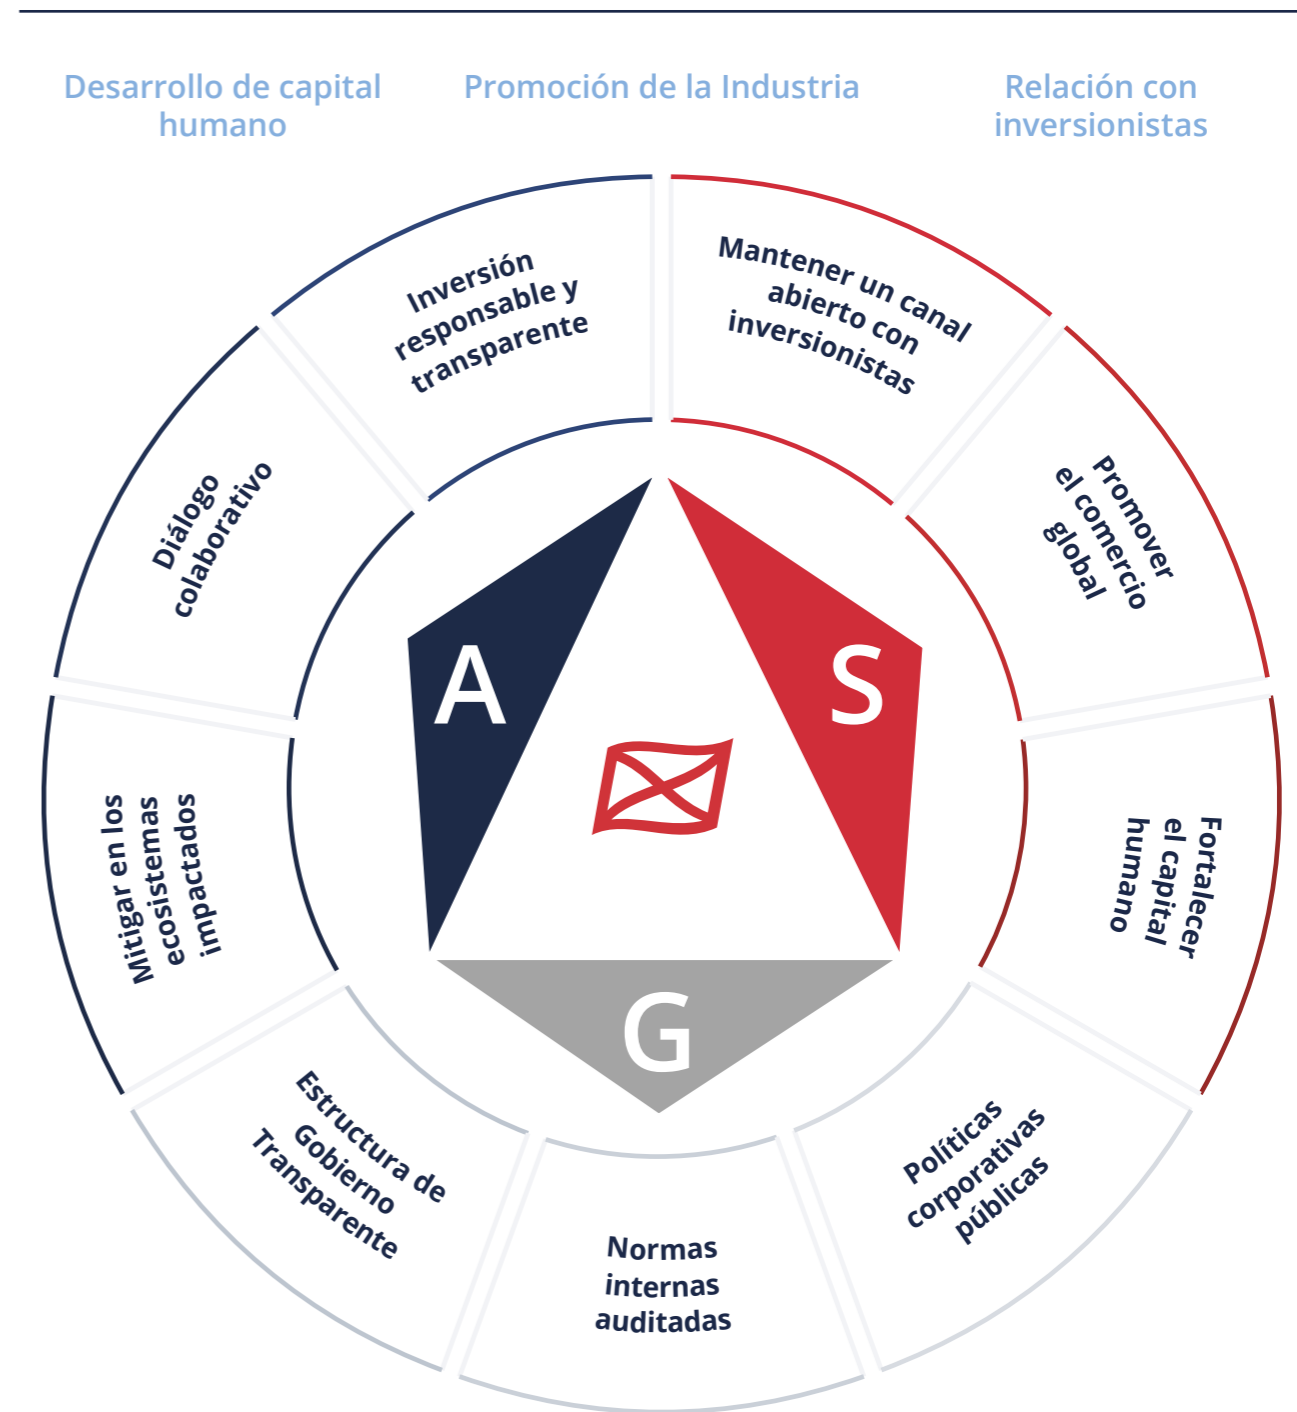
Desarrollo de capital humano

Promoción de la Industria

Relación con inversionistas

Inversión responsable y transparente

Mantener un canal abierto con inversionistas

Promover el comercio global

Fortalecer el capital humano

Políticas corporativas públicas

Normas internas auditadas

Estructura de Gobierno Transparente

Mitigar en los ecosistemas impactados

Diálogo colaborativo

A

S

G